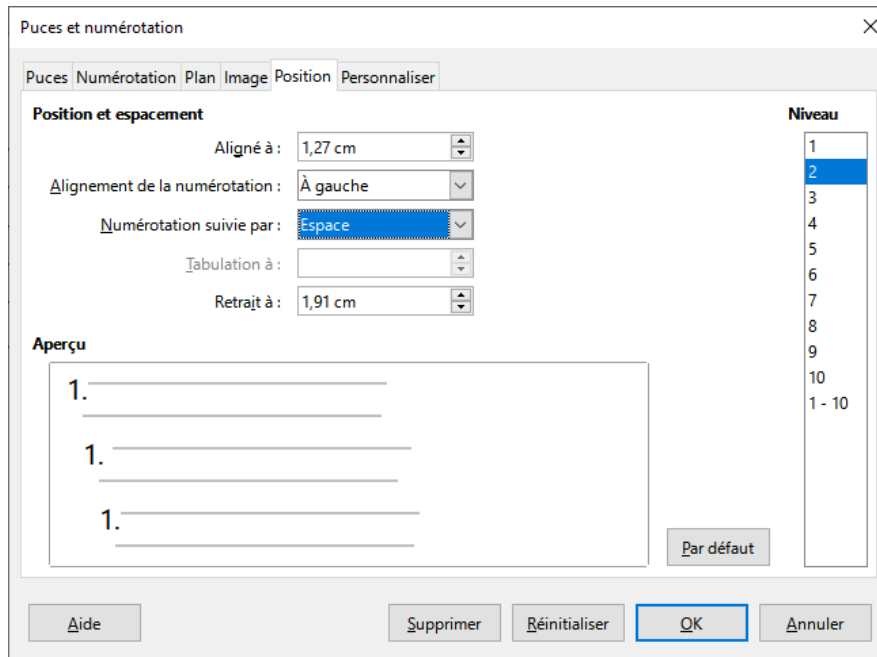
Puces et numérotation

Puces | Numérotation | Plan | Image | Position | Personnaliser

Position et espacement

Aligné à : 1,27 cm

Alignement de la numérotation : À gauche

Numérotation suivie par : Espace

Tabulation à :

Retrait à : 1,91 cm

Aperçu

1.

1.

1.

Par défaut

Niveau

1
2
3
4
5
6
7
8
9
10
1 - 10

Aide

Supprimer

Réinitialiser

OK

Annuler